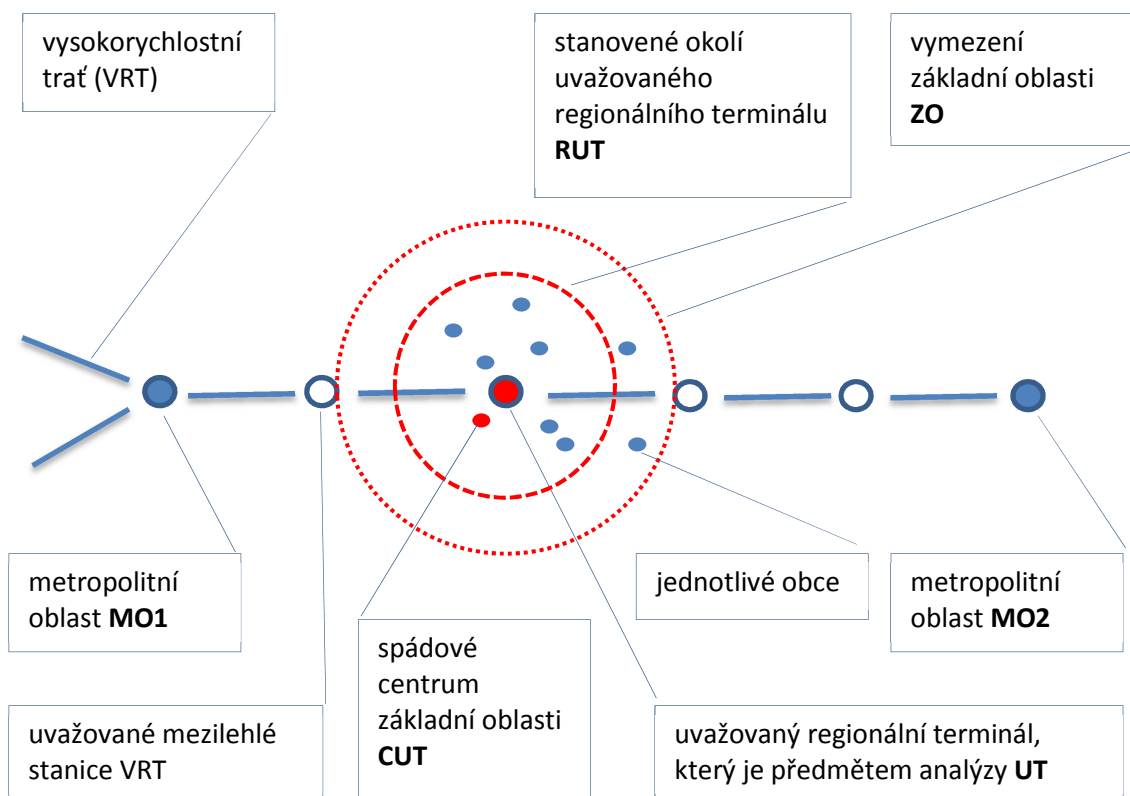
vysokorychlostní trať (VRT)

stanovené okolí uvažovaného regionálního terminálu **RUT**

vymezení základní oblasti **ZO**

metropolitní oblast **MO1**

jednotlivé obce

metropolitní oblast **MO2**

spádové centrum základní oblasti **CUT**

uvažované mezilehlé stanice VRT

uvažovaný regionální terminál, který je předmětem analýzy **UT**